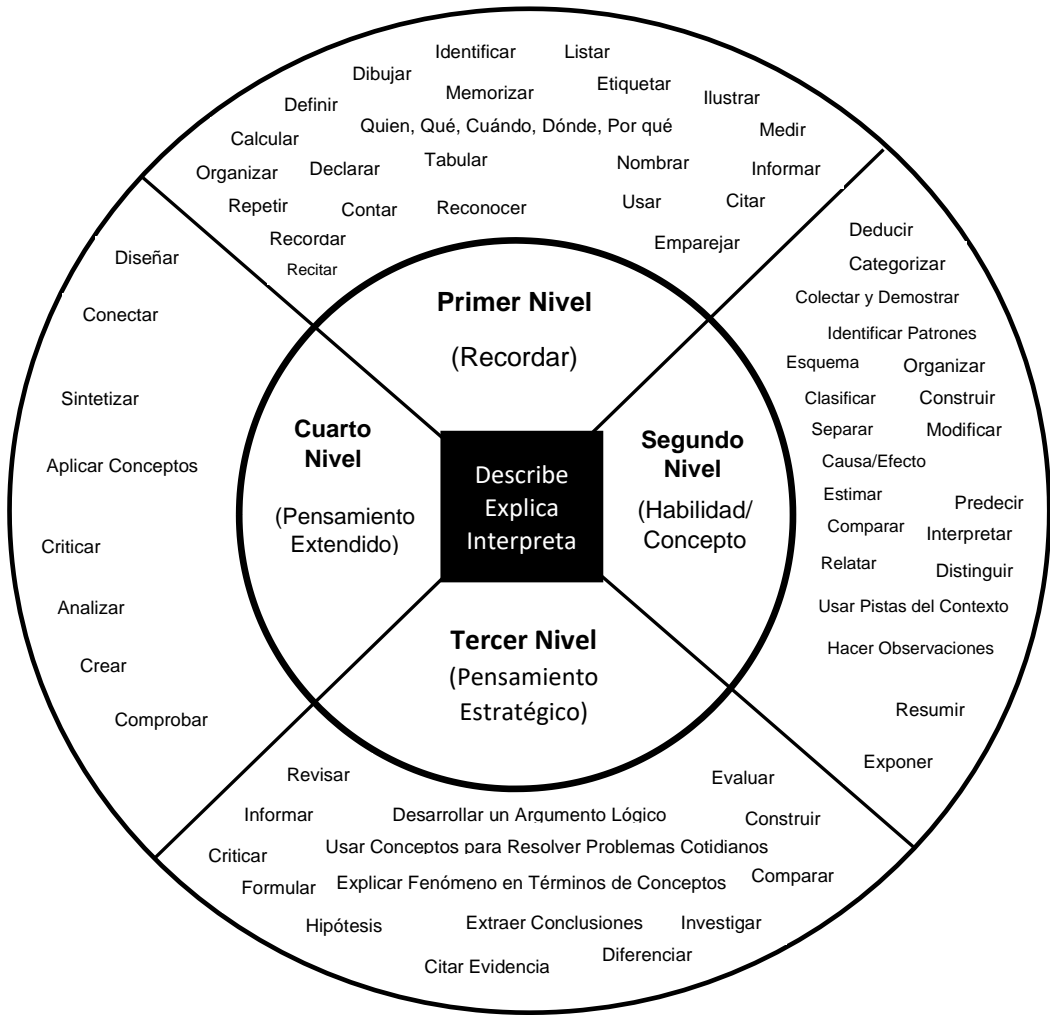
Identificar
Listar
Dibujar
Memorizar
Etiquetar
Ilustrar
Definir
Quien, Qué, Cuándo, Dónde, Por qué
Medir
Calcular
Tabular
Nombrar
Informar
Organizar
Declarar
Repetir
Contar
Reconocer
Usar
Citar
Recordar
Recitar
Emparejar

Diseñar
Conectar
Sintetizar
Aplicar Conceptos
Criticar
Analizar
Crear
Comprobar

Deducir
Categorizar
Colectar y Demostrar
Identificar Patrones
Esquema
Organizar
Clasificar
Construir
Separar
Modificar
Causa/Efecto
Estimar
Predecir
Comparar
Interpretar
Relatar
Distinguir
Usar Pistas del Contexto
Hacer Observaciones
Resumir
Exponer

Primer Nivel
(Recordar)

Cuarto Nivel
(Pensamiento Extendido)

Describe
Explica
Interpreta

Segundo Nivel
(Habilidad/ Concepto)

Tercer Nivel
(Pensamiento Estratégico)

Revisar
Evaluar
Informar
Desarrollar un Argumento Lógico
Construir
Criticar
Usar Conceptos para Resolver Problemas Cotidianos
Formular
Explicar Fenómeno en Términos de Conceptos
Comparar
Hipótesis
Extraer Conclusiones
Investigar
Diferenciar
Citar Evidencia